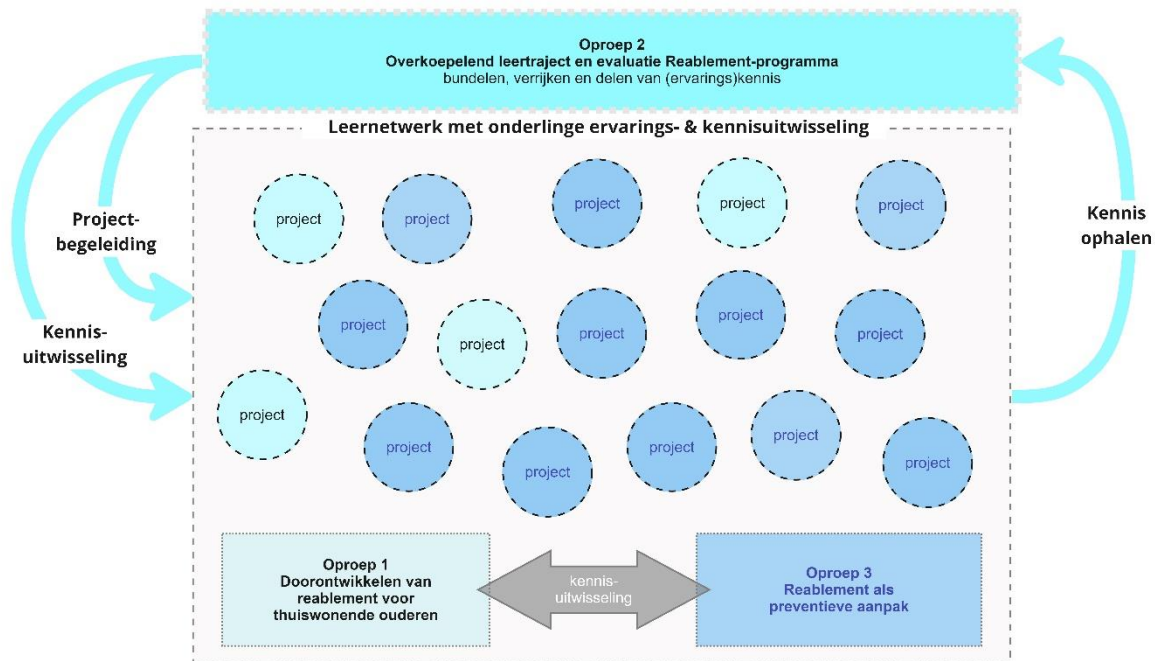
Oproep 2
Overkoepelend leertraject en evaluatie Reablement-programma
bundelen, verrijken en delen van (ervarings)kennis

Leernetwerk met onderlinge ervarings- & kennisuitwisseling

Project-begeleiding

Kennis-uitwisseling

Kennis ophalen

project

project

project

project

project

project

project

project

project

project

project

project

project

project

project

project

Oproep 1
Doorontwikkelen van reablement voor thuiswonende ouderen

kennis-uitwisseling

Oproep 3
Reablement als preventieve aanpak